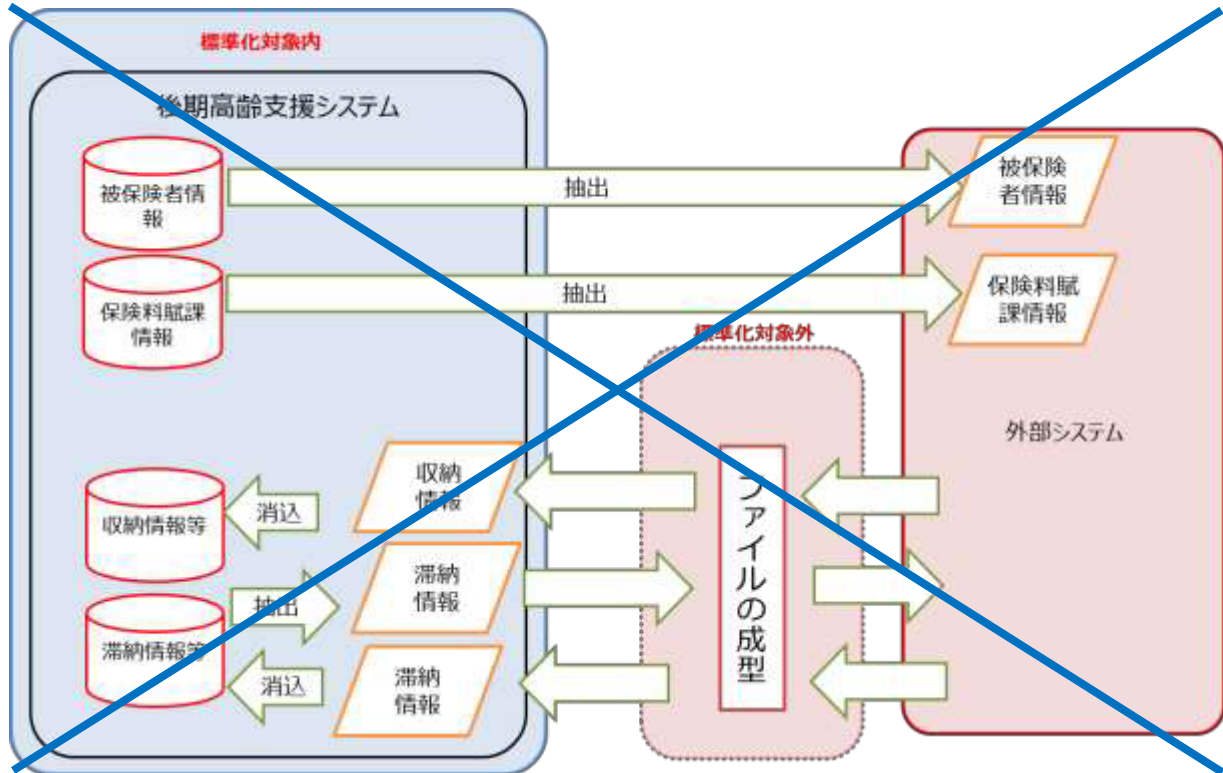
標準化対象内

後期高齢支援システム

被保険者情報

保険料賦課情報

抽出

抽出

被保険者情報

保険料賦課情報

標準化対象外

外部システム

収納情報等

消込

収納情報

滞納情報等

抽出

滞納情報

消込

滞納情報

ファイルの成型